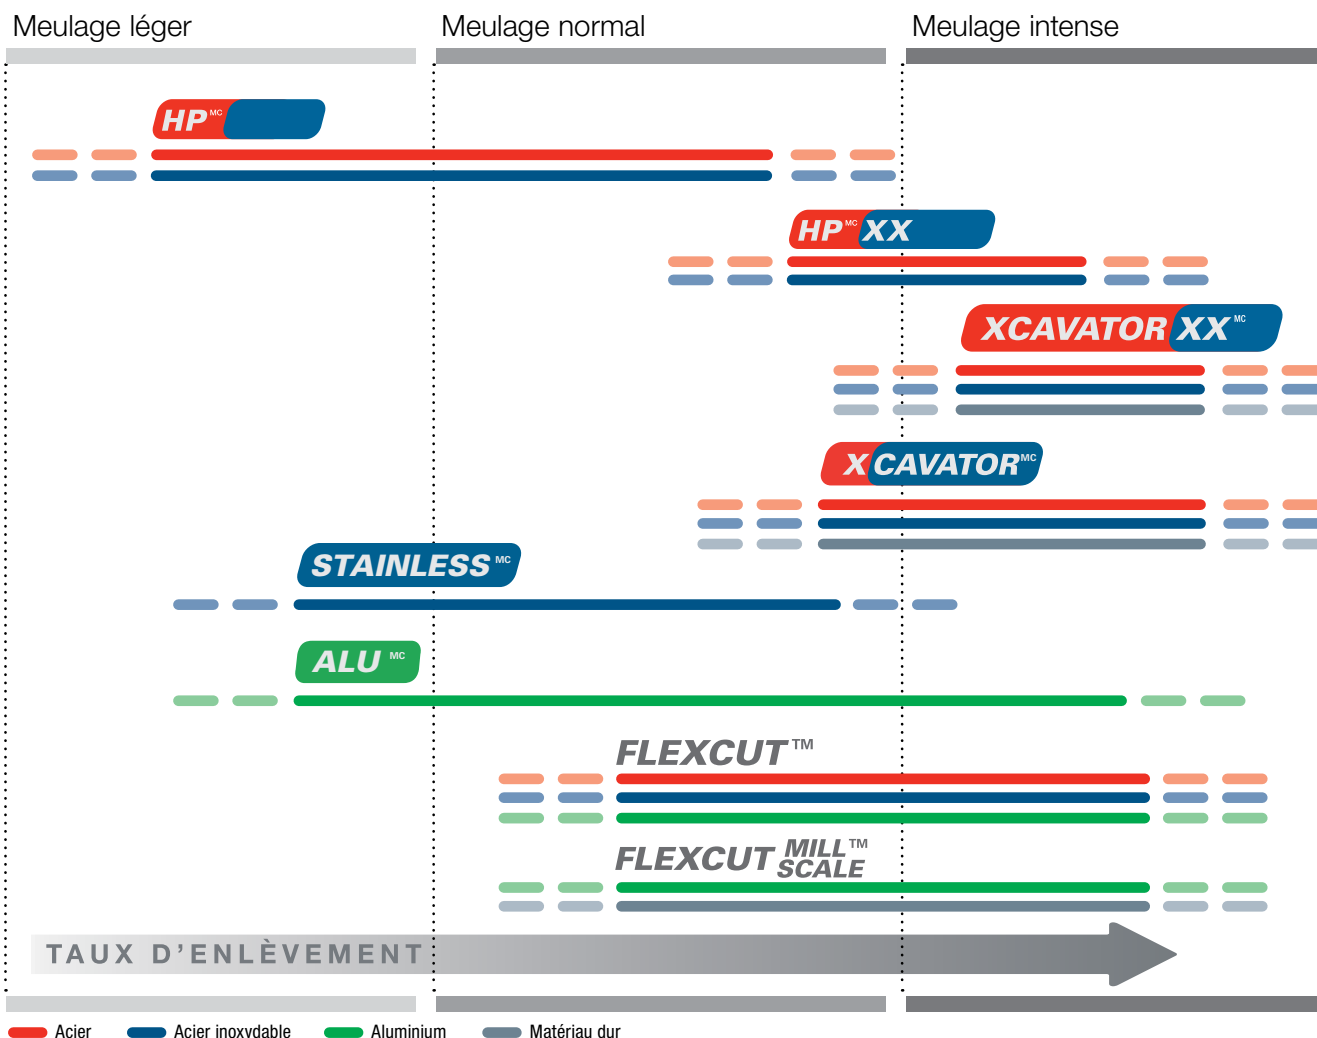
Meulage léger

Meulage normal

Meulage intense

HP MC

HP MC XX

XCAVATOR XX MC

XCAVATOR MC

STAINLESS MC

ALU MC

FLEXCUT™

FLEXCUT MILL SCALE ™

TAUX D'ENLÈVEMENT

Acier
Acier inoxydable
Aluminium
Matériau dur